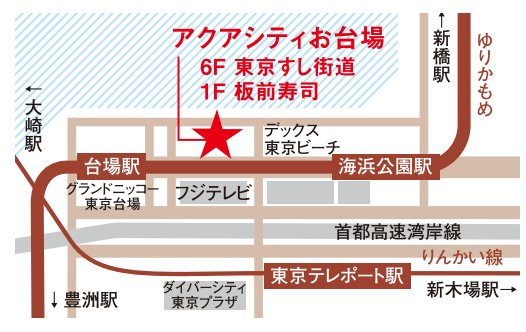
アクアシティお台場
6F 東京すし街道
1F 板前寿司

↑新橋駅

ゆりかもめ

←大崎駅

デックス東京ビーチ

台場駅

海浜公園駅

グランドニッコー東京台場

フジテレビ

首都高速湾岸線

りんかい線

東京テレポート駅

↓豊洲駅

ダイバーシティ東京プラザ

新木場駅→